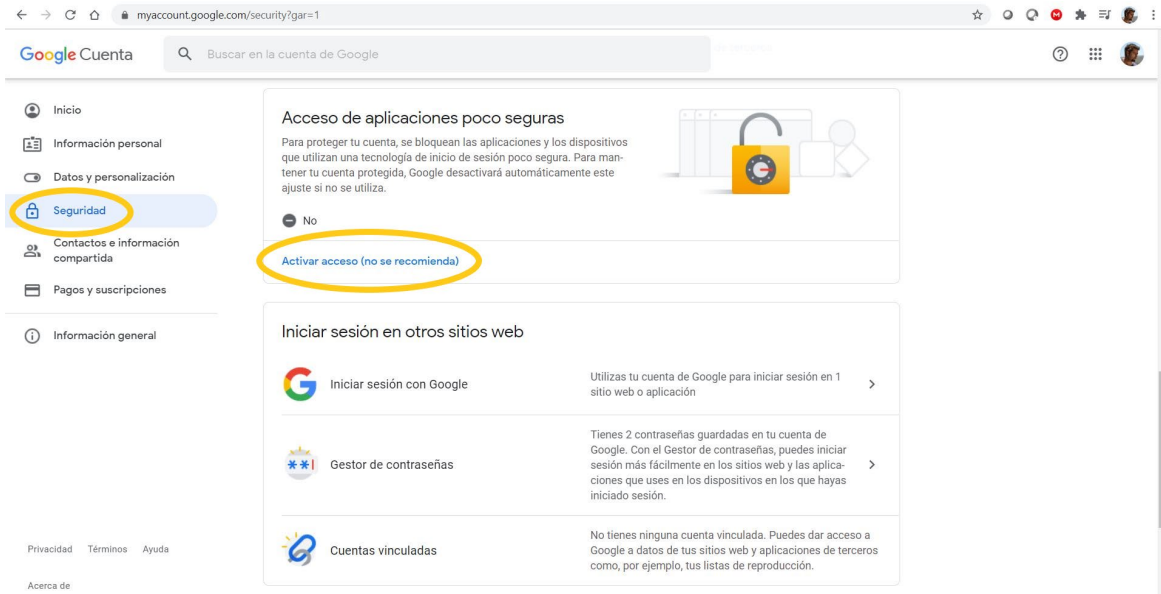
myaccount.google.com/security?gar=1

Google Cuenta

Buscar en la cuenta de Google

Inicio

Información personal

Datos y personalización

Seguridad

Contactos e información compartida

Pagos y suscripciones

Información general

Acceso de aplicaciones poco seguras

Para proteger tu cuenta, se bloquean las aplicaciones y los dispositivos que utilizan una tecnología de inicio de sesión poco segura. Para mantener tu cuenta protegida, Google desactivará automáticamente este ajuste si no se utiliza.

No

Activar acceso (no se recomienda)

Iniciar sesión en otros sitios web

Iniciar sesión con Google

Utilizas tu cuenta de Google para iniciar sesión en 1 sitio web o aplicación

Gestor de contraseñas

Tienes 2 contraseñas guardadas en tu cuenta de Google. Con el Gestor de contraseñas, puedes iniciar sesión más fácilmente en los sitios web y las aplicaciones que uses en los dispositivos en los que hayas iniciado sesión.

Cuentas vinculadas

No tienes ninguna cuenta vinculada. Puedes dar acceso a Google a datos de tus sitios web y aplicaciones de terceros como, por ejemplo, tus listas de reproducción.

Privacidad Términos Ayuda

Acerca de